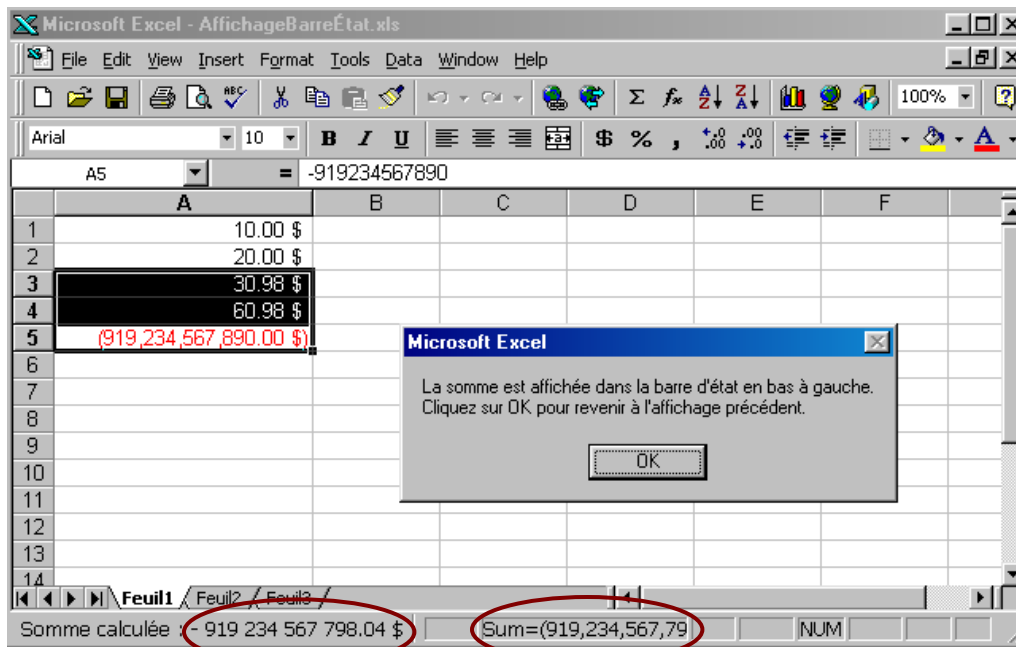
Microsoft Excel - AffichageBarreÉtat.xls

File Edit View Insert Format Tools Data Window Help

100%

Arial 10 B I U $ % ,

A5 = -919234567890

| | A | B | C | D | E | F |
|---|---|---|---|---|---|---|
| 1 | 10.00 $ | | | | | |
| 2 | 20.00 $ | | | | | |
| 3 | 30.98 $ | | | | | |
| 4 | 60.98 $ | | | | | |
| 5 | (919,234,567,890.00 $) | | | | | |
| 6 | | | | | | |
| 7 | | | | | | |
| 8 | | | | | | |
| 9 | | | | | | |
| 10 | | | | | | |
| 11 | | | | | | |
| 12 | | | | | | |
| 13 | | | | | | |
| 14 | | | | | | |

Microsoft Excel

La somme est affichée dans la barre d'état en bas à gauche.
Cliquez sur OK pour revenir à l'affichage précédent.

OK

Feuil1 Feuil2 Feuil3

Somme calculée : - 919 234 567 798.04 $ Sum=(919,234,567,79 NUM